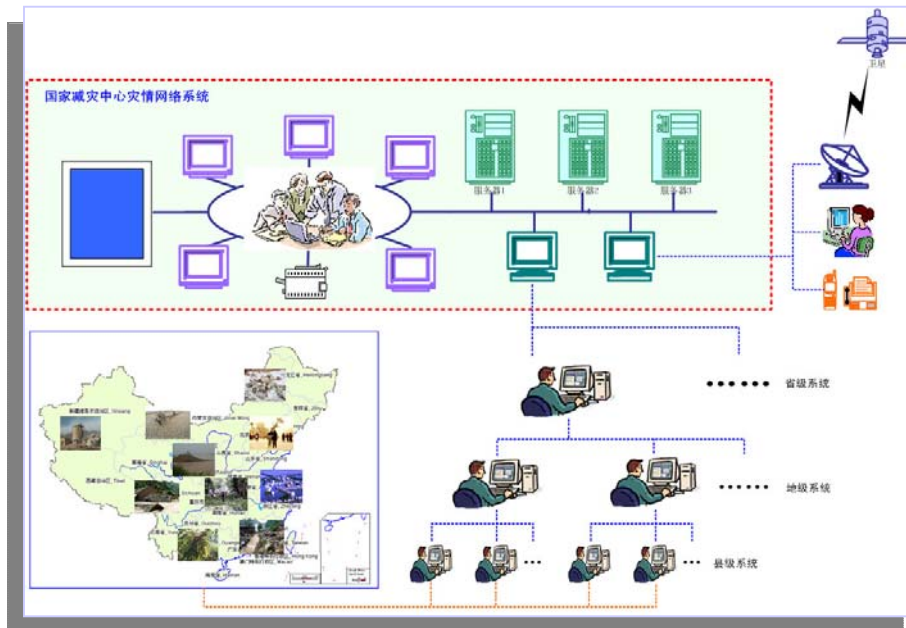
国家减灾中心灾情网络系统

卫星

服务器1

服务器2

服务器3

省级系统

地级系统

县级系统

新疆维吾尔自治区 Xinjiang

内蒙古自治区 Inner Mong

黑龙江省 Heilongjiang

吉林省 Jilin

青海省 Qinghai

西藏自治区 Tibet

四川省 Sichuan

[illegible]